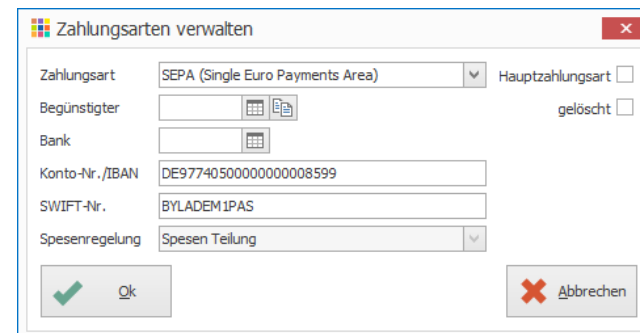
Zahlungsarten verwalten

Zahlungsart SEPA (Single Euro Payments Area)
Hauptzahlungsart
Begünstigter
gelöscht
Bank
Konto-Nr./IBAN DE97740500000000008599
SWIFT-Nr. BYLADEM1PAS
Spesenregelung Spesen Teilung

Ok
Abbrechen